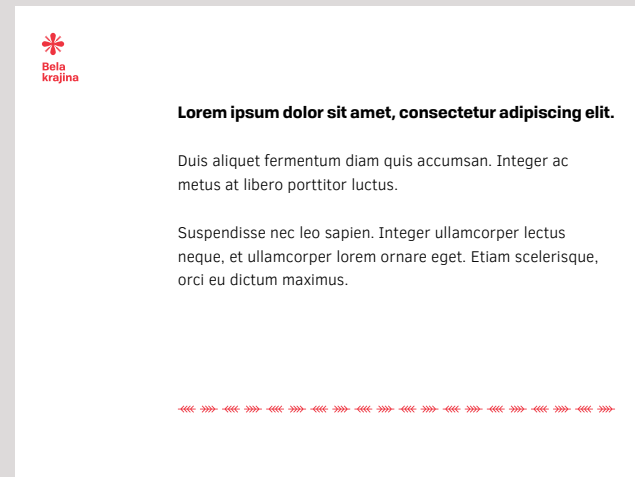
Bela
krajina

Lorem ipsum dolor sit amet, consectetur adipiscing elit.

Duis aliquet fermentum diam quis accumsan. Integer ac metus at libero porttitor luctus.

Suspendisse nec leo sapien. Integer ullamcorper lectus neque, et ullamcorper lorem ornare eget. Etiam scelerisque, orci eu dictum maximus.